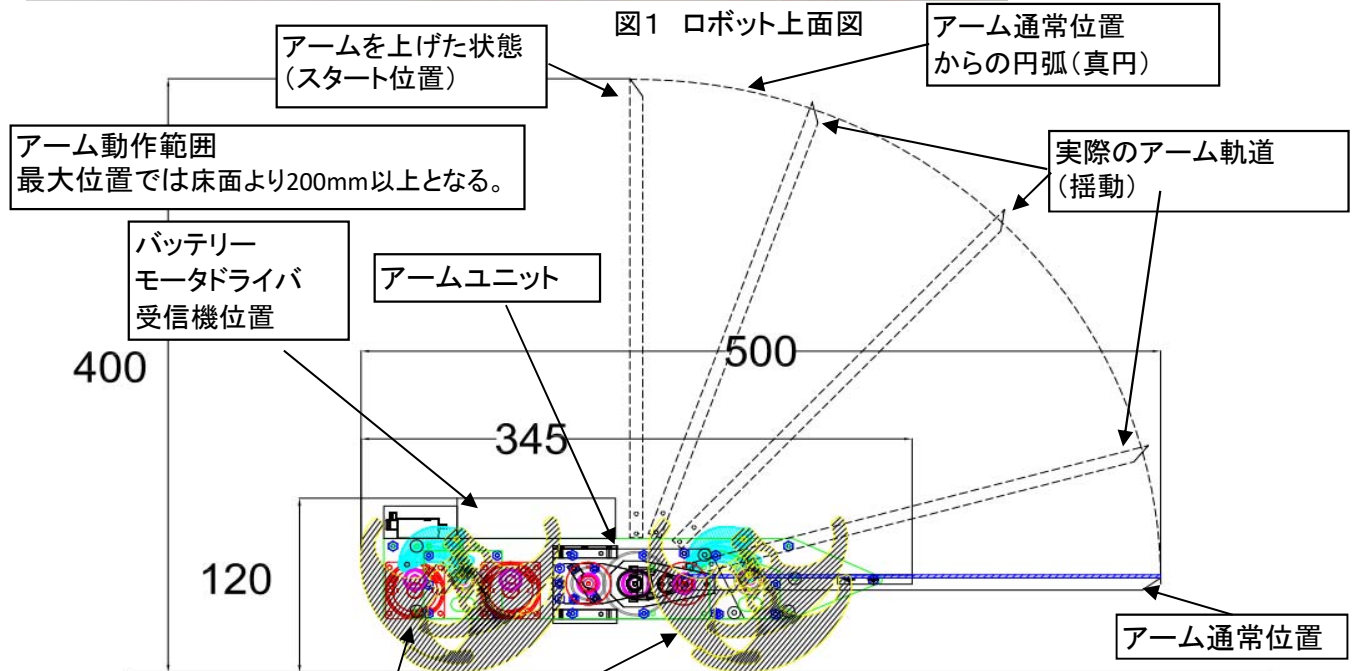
図1 ロボット上面図

アームを上げた状態
(スタート位置)

アーム通常位置
からの円弧(真円)

アーム動作範囲
最大位置では床面より200mm以上となる。

実際のアーム軌道
(揺動)

バッテリー
モータドライバ
受信機位置

アームユニット

400

500

345

120

アーム通常位置